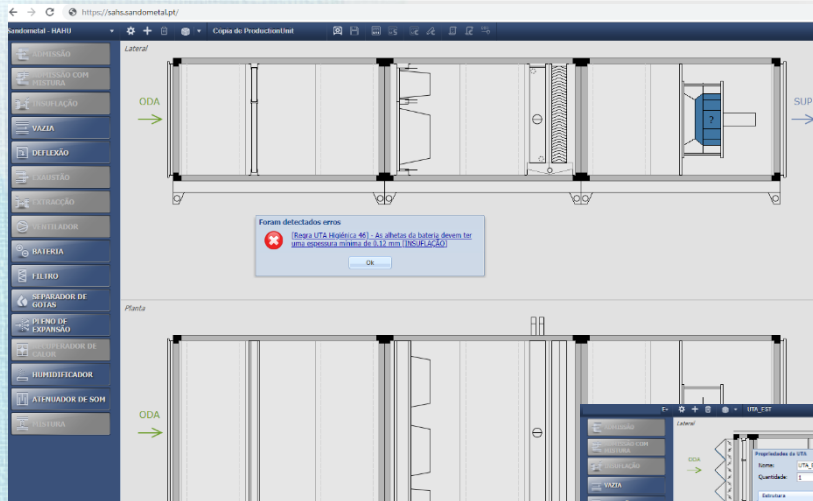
https://sahs.sandometal.pt/

Sandometal - HAHU

Cópia de ProductionUnit

Lateral

ODA

SUP

?

Foram detectados erros

[Regra UTA Higiénica 46] - As alhetas da bateria devem ter uma espessura mínima de 0.12 mm [INSUFLAÇÃO]

Ok

Planta

ODA

IMPULSÃO
IMPULSÃO COM MISTURA
INSUFLAÇÃO
VAZIA
DEFLEXÃO
EXAUSTÃO
EXTRACÇÃO
VENTILADOR
BATERIA
FILTRO
SEPARADOR DE GOTAS
PLENO DE EXPANSÃO
RECUPERADOR DE CALOR
HUMIDIFICADOR
ATENUADOR DE SOM
MISTURA

UTA_EST

Lateral

IMPULSÃO
IMPULSÃO COM MISTURA
INSUFLAÇÃO
VAZIA

ODA

Propriedades da UTA
Nome: UTA_E
Quantidade: 1
Estrutura